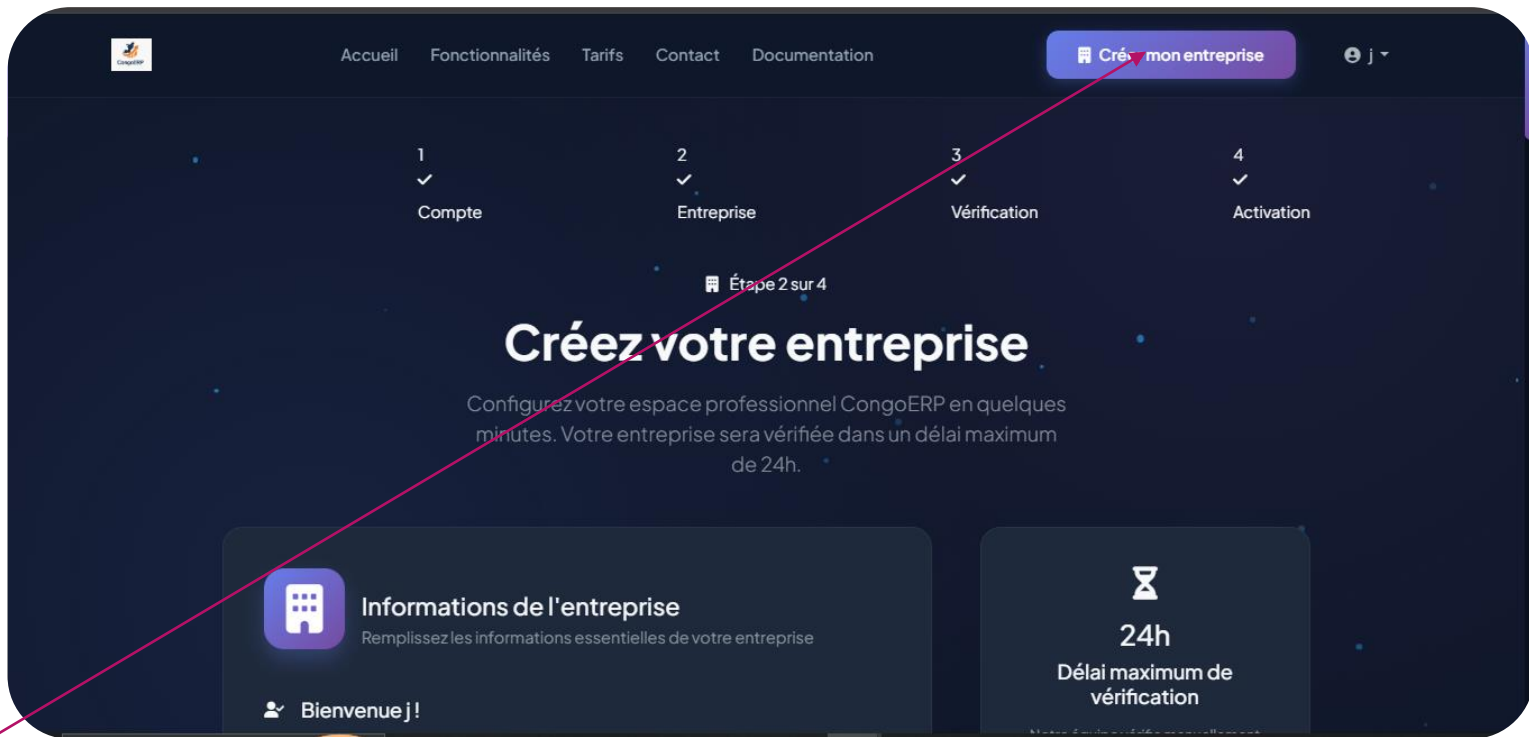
CongoERP

Accueil Fonctionnalités Tarifs Contact Documentation

Cré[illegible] mon entreprise

j

1
✓
Compte

2
✓
Entreprise

3
✓
Vérification

4
✓
Activation

Étape 2 sur 4

Créez votre entreprise

Configurez votre espace professionnel CongoERP en quelques minutes. Votre entreprise sera vérifiée dans un délai maximum de 24h.

Informations de l'entreprise
Remplissez les informations essentielles de votre entreprise

Bienvenue j !

24h
Délai maximum de vérification

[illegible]